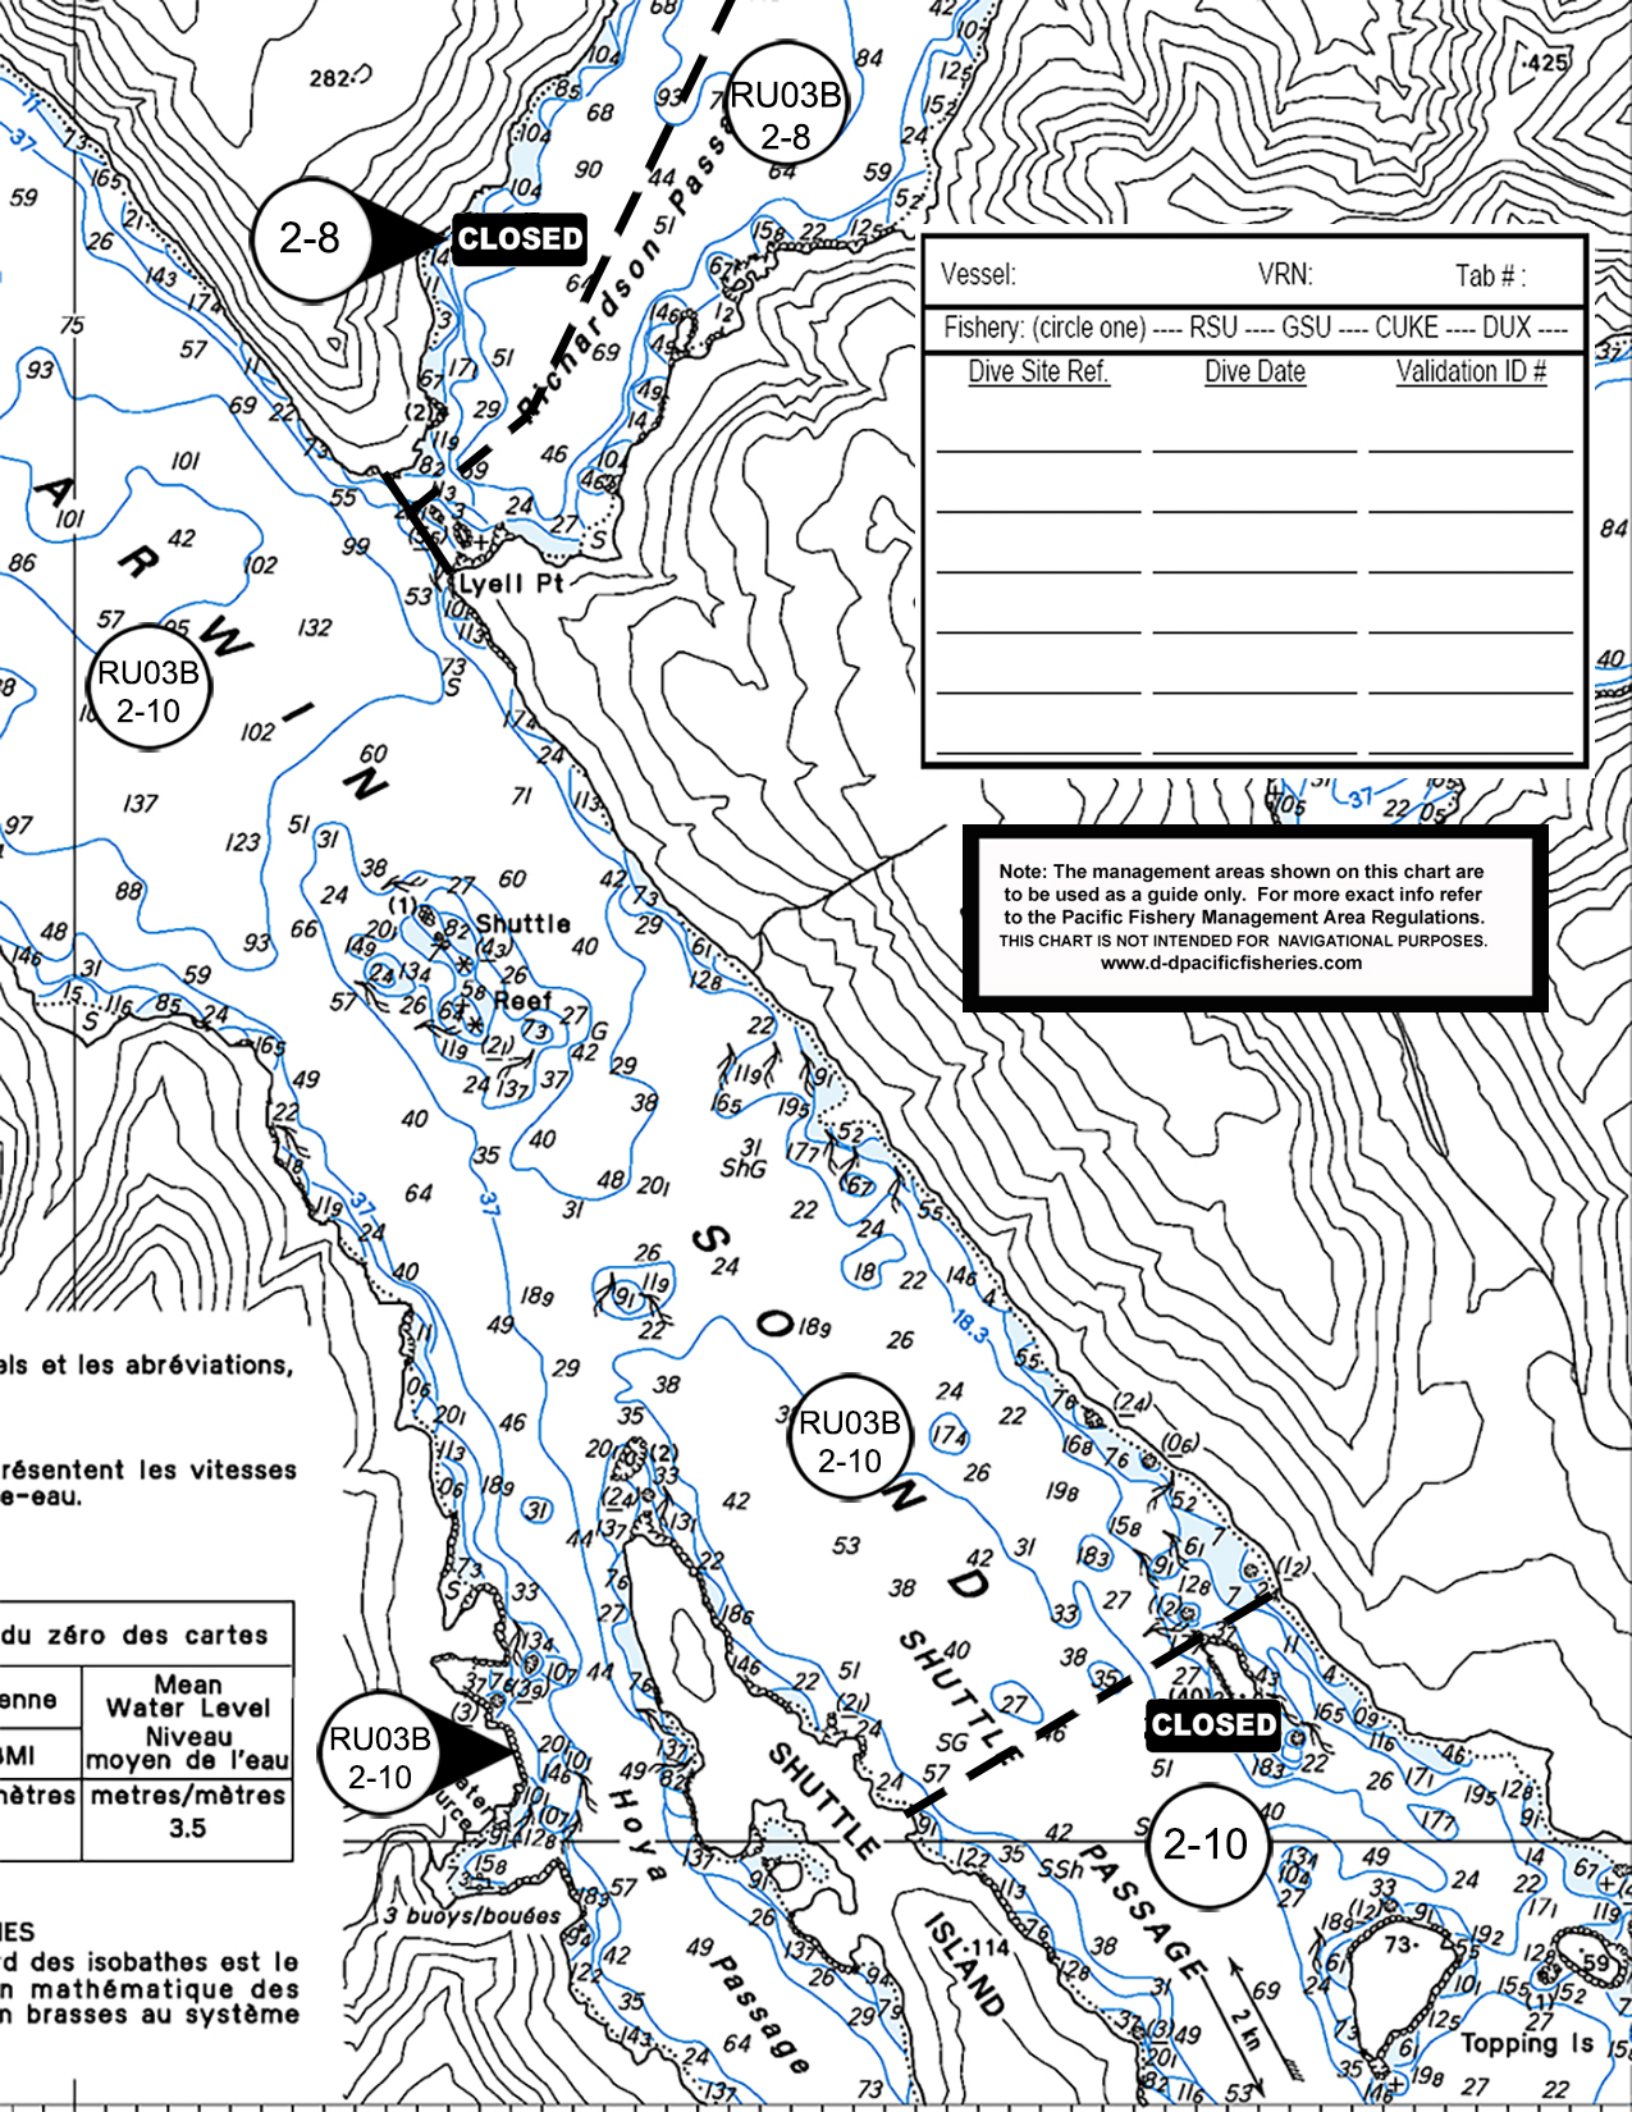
282
RU03B
2-8
2-8
CLOSED
Richardson Passage
Lyell Pt
DARWIN SOUND
RU03B
2-10
Shuttle Reef
ShG

Vessel: VRN: Tab # :
Fishery: (circle one) ---- RSU ---- GSU ---- CUKE ---- DUX ----
| Dive Site Ref. | Dive Date | Validation ID # |
|---|---|---|
| | | |
| | | |
| | | |
| | | |
| | | |
| | | |

Note: The management areas shown on this chart are to be used as a guide only. For more exact info refer to the Pacific Fishery Management Area Regulations.
THIS CHART IS NOT INTENDED FOR NAVIGATIONAL PURPOSES.
www.d-dpacificfisheries.com

els et les abréviations,

résentent les vitesses e-eau.

du zéro des cartes
| enne | Mean Water Level Niveau moyen de l'eau |
|---|---|
| MI | |
| nètres | metres/mètres 3.5 |

IES
d des isobathes est le n mathématique des n brasses au système

RU03B
2-10
RU03B
2-10
CLOSED
2-10
SHUTTLE
SHUTTLE PASSAGE
SHUTTLE ISLAND
Hoya Passage
3 buoys/bouées
SG
SSh
2 kn
Topping Is